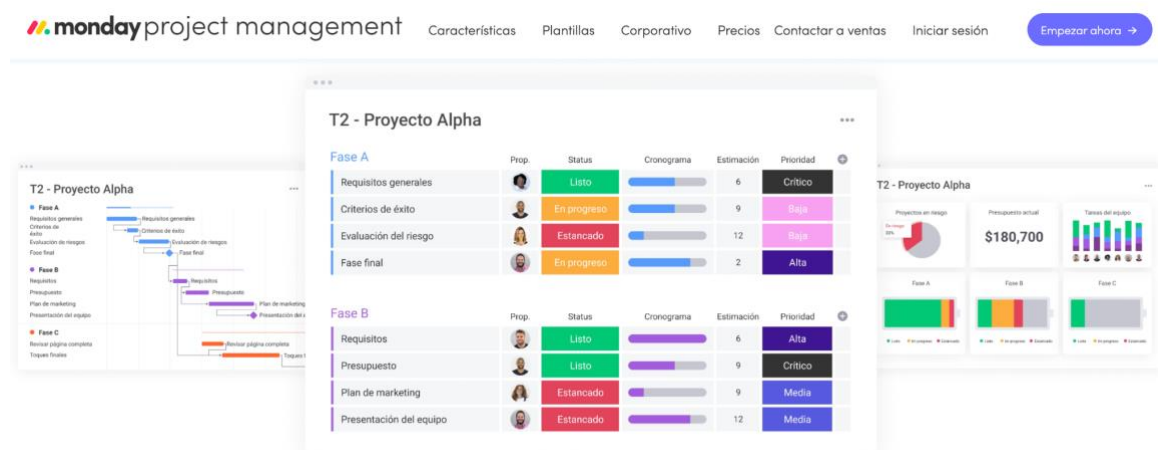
monday project management Características Plantillas Corporativo Precios Contactar a ventas Iniciar sesión Empezar ahora →

T2 - Proyecto Alpha

Fase A
Requisitos generales
Criterios de éxito
Evaluación del riesgo
Fase final

Fase B
Requisitos
Presupuesto
Plan de marketing
Presentación del equipo

Fase C
Revisar página completa
Toques finales

T2 - Proyecto Alpha

| Fase A | Prop. | Status | Cronograma | Estimación | Prioridad |
|---|---|---|---|---|---|
| Requisitos generales | | Listo | | 6 | Crítico |
| Criterios de éxito | | En progreso | | 9 | Baja |
| Evaluación del riesgo | | Estancado | | 12 | Baja |
| Fase final | | En progreso | | 2 | Alta |

| Fase B | Prop. | Status | Cronograma | Estimación | Prioridad |
|---|---|---|---|---|---|
| Requisitos | | Listo | | 6 | Alta |
| Presupuesto | | Listo | | 9 | Crítico |
| Plan de marketing | | Estancado | | 9 | Media |
| Presentación del equipo | | Estancado | | 12 | Media |

T2 - Proyecto Alpha
Proyectos en riesgo
Presupuesto actual
$180,700
Tareas del equipo
Fase A
Fase B
Fase C